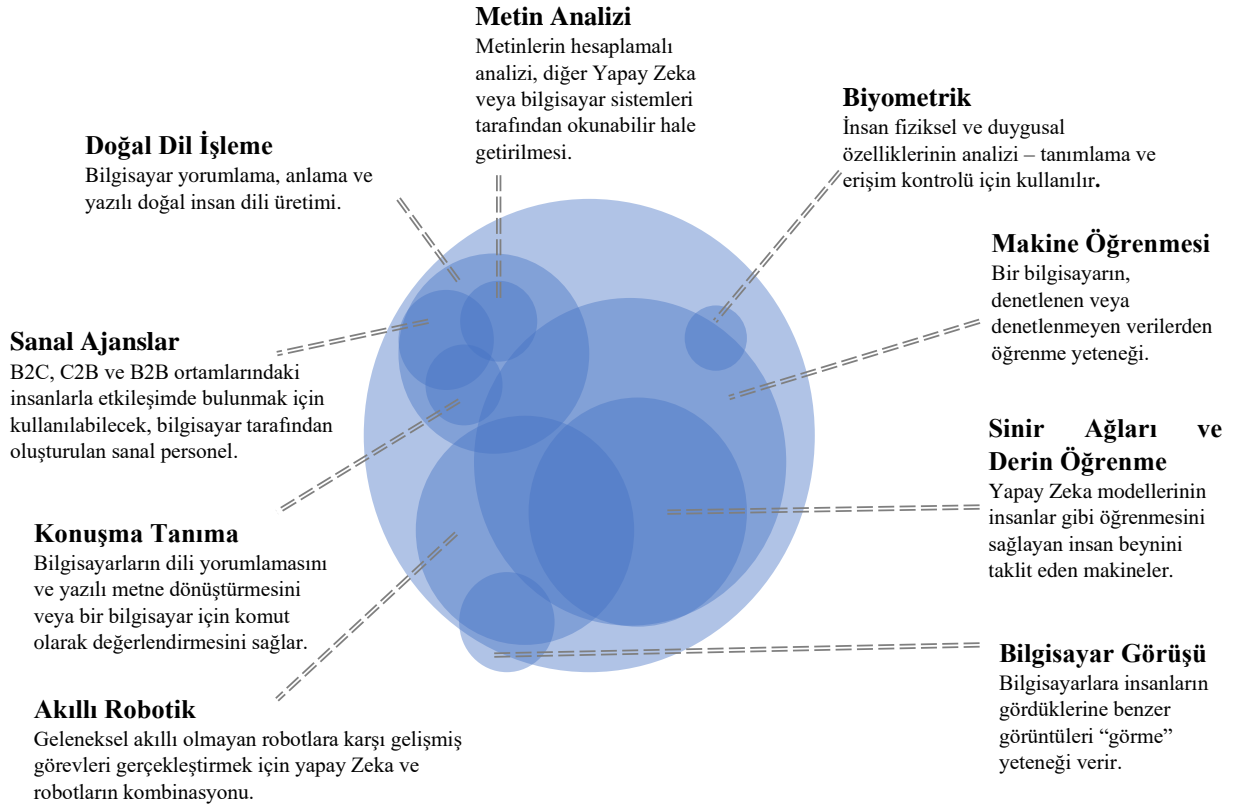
Metin Analizi
Metinlerin hesaplamalı analizi, diğer Yapay Zeka veya bilgisayar sistemleri tarafından okunabilir hale getirilmesi.

Doğal Dil İşleme
Bilgisayar yorumlama, anlama ve yazılı doğal insan dili üretimi.

Biyometrik
İnsan fiziksel ve duygusal özelliklerinin analizi – tanımlama ve erişim kontrolü için kullanılır.

Makine Öğrenmesi
Bir bilgisayarın, denetlenen veya denetlenmeyen verilerden öğrenme yeteneği.

Sanal Ajanslar
B2C, C2B ve B2B ortamlarındaki insanlarla etkileşimde bulunmak için kullanılabilecek, bilgisayar tarafından oluşturulan sanal personel.

Sinir Ağları ve Derin Öğrenme
Yapay Zeka modellerinin insanlar gibi öğrenmesini sağlayan insan beynini taklit eden makineler.

Konuşma Tanıma
Bilgisayarların dili yorumlamasını ve yazılı metne dönüştürmesini veya bir bilgisayar için komut olarak değerlendirmesini sağlar.

Bilgisayar Görüşü
Bilgisayarlara insanların gördüklerine benzer görüntüleri "görme" yeteneği verir.

Akıllı Robotik
Geleneksel akıllı olmayan robotlara karşı gelişmiş görevleri gerçekleştirmek için yapay Zeka ve robotların kombinasyonu.